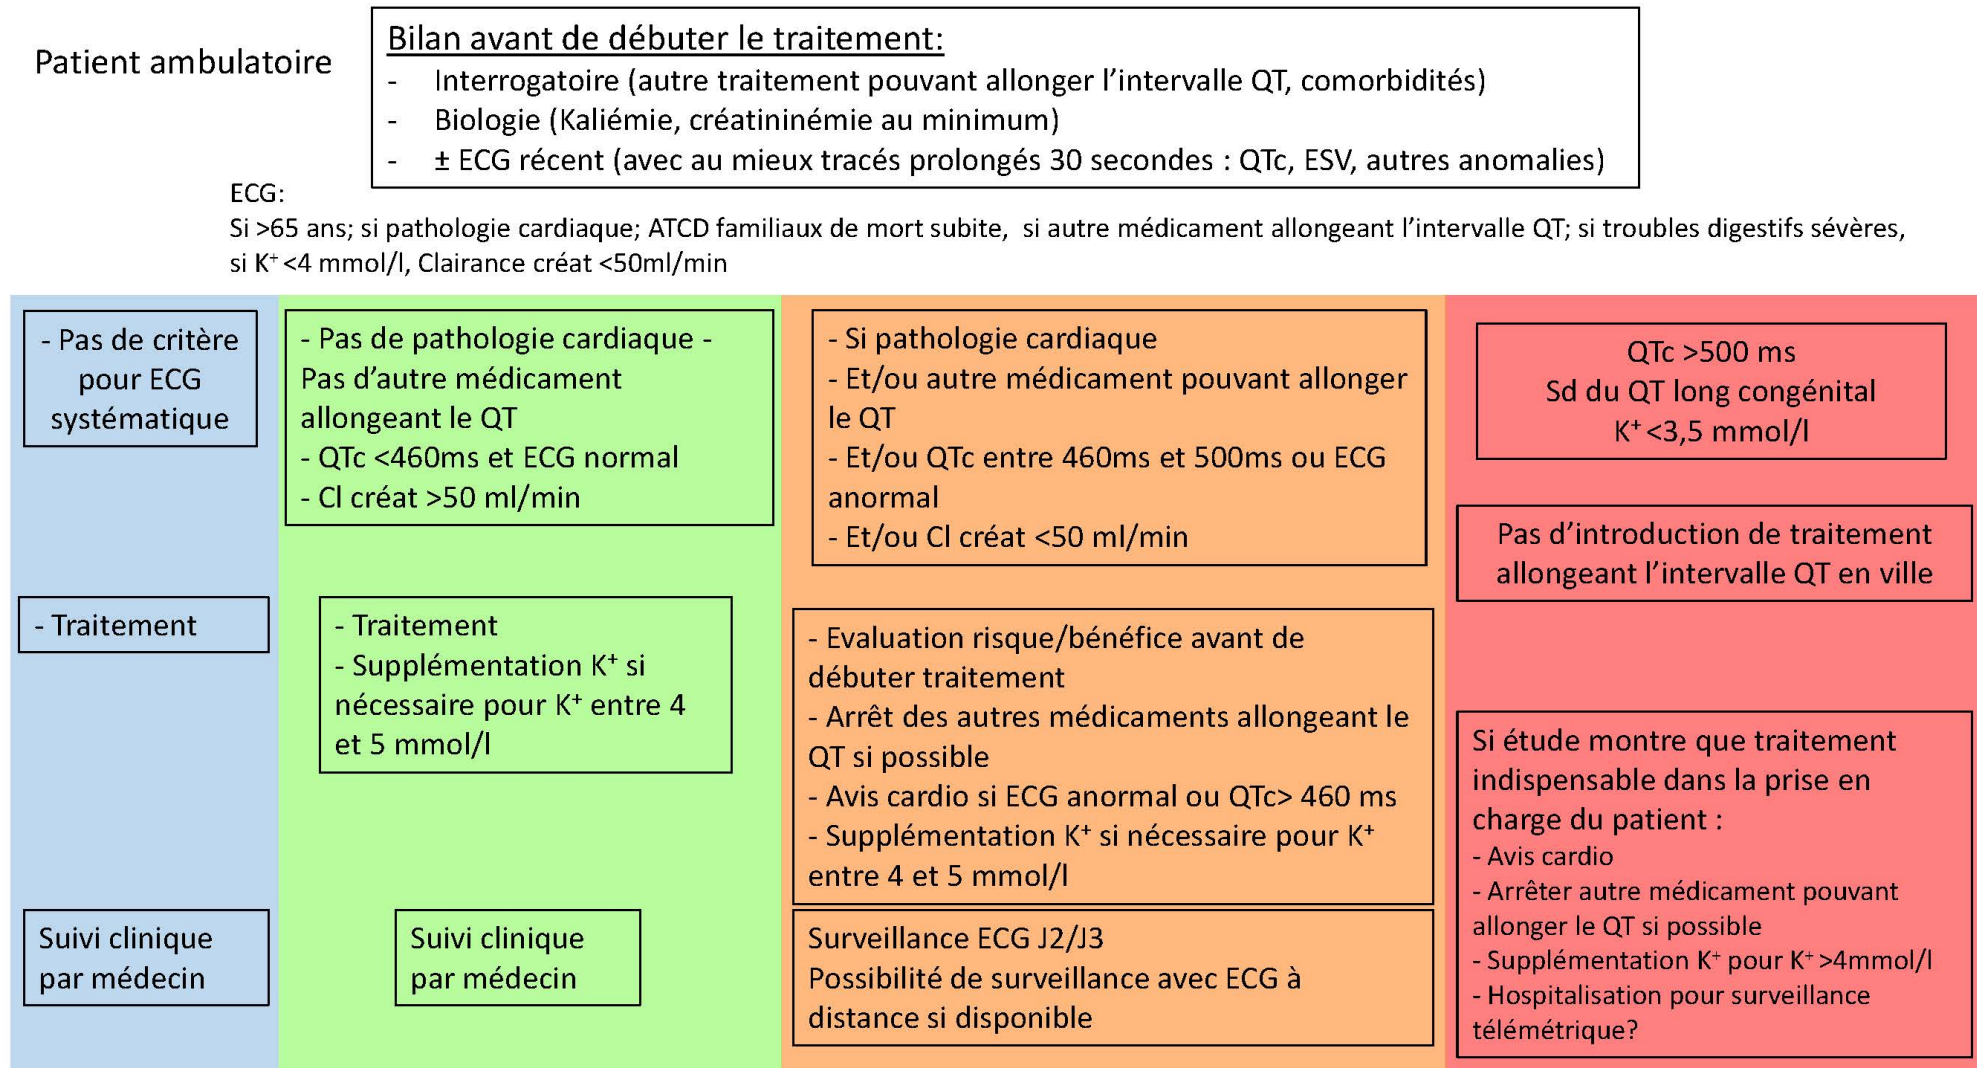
Patient ambulatoire

Bilan avant de débuter le traitement:
- Interrogatoire (autre traitement pouvant allonger l'intervalle QT, comorbidités)
- Biologie (Kaliémie, créatininémie au minimum)
- ± ECG récent (avec au mieux tracés prolongés 30 secondes : QTc, ESV, autres anomalies)

ECG:
Si >65 ans; si pathologie cardiaque; ATCD familiaux de mort subite, si autre médicament allongeant l'intervalle QT; si troubles digestifs sévères, si $K^+$ <4 mmol/l, Clairance créat <50ml/min

- Pas de critère pour ECG systématique

- Traitement

Suivi clinique par médecin

- Pas de pathologie cardiaque - Pas d'autre médicament allongeant le QT
- QTc <460ms et ECG normal
- Cl créat >50 ml/min

- Traitement
- Supplémentation $K^+$ si nécessaire pour $K^+$ entre 4 et 5 mmol/l

Suivi clinique par médecin

- Si pathologie cardiaque
- Et/ou autre médicament pouvant allonger le QT
- Et/ou QTc entre 460ms et 500ms ou ECG anormal
- Et/ou Cl créat <50 ml/min

- Evaluation risque/bénéfice avant de débuter traitement
- Arrêt des autres médicaments allongeant le QT si possible
- Avis cardio si ECG anormal ou QTc> 460 ms
- Supplémentation $K^+$ si nécessaire pour $K^+$ entre 4 et 5 mmol/l

Surveillance ECG J2/J3
Possibilité de surveillance avec ECG à distance si disponible

QTc >500 ms
Sd du QT long congénital
$K^+$ <3,5 mmol/l

Pas d'introduction de traitement allongeant l'intervalle QT en ville

Si étude montre que traitement indispensable dans la prise en charge du patient :
- Avis cardio
- Arrêter autre médicament pouvant allonger le QT si possible
- Supplémentation $K^+$ pour $K^+$ >4mmol/l
- Hospitalisation pour surveillance télémétrique?